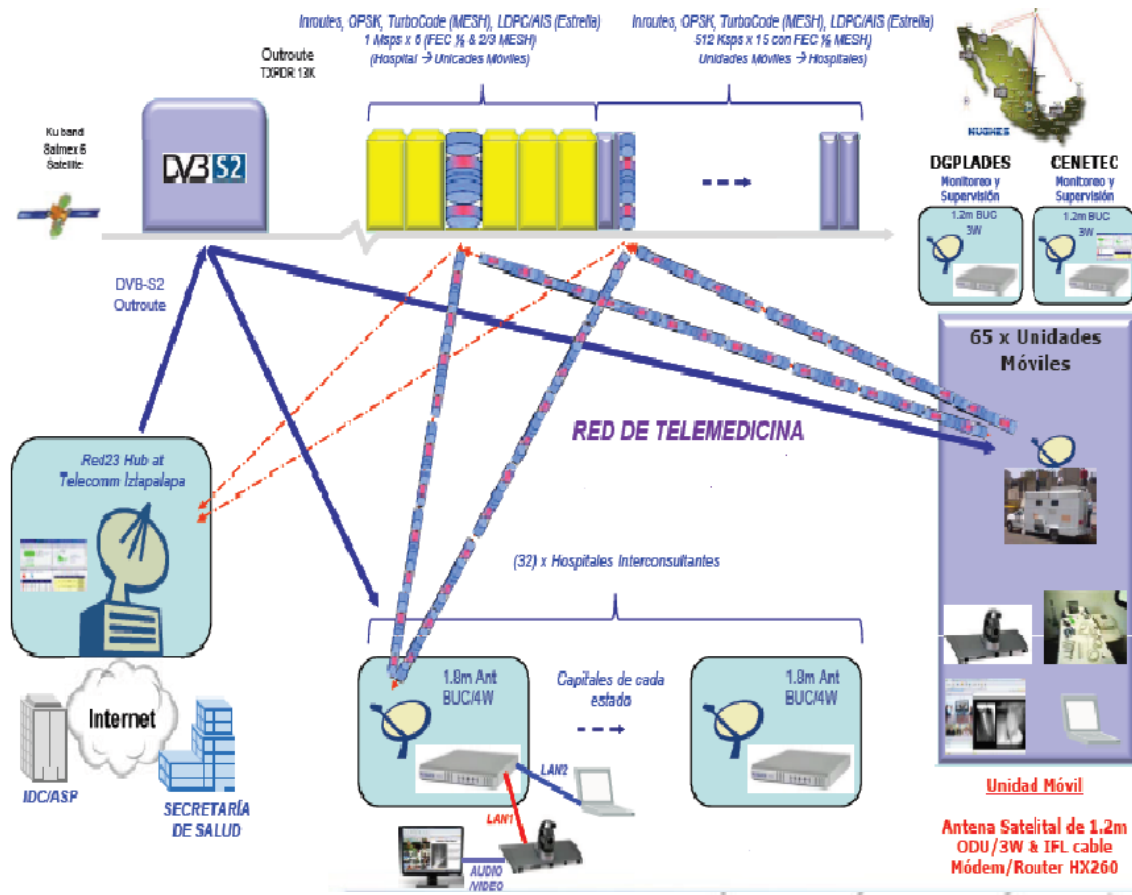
Inroutes, QPSK, TurboCode (MESH), LDPC/AIS (Estrella)
1 Msps x 6 (FEC ½ & 2/3 MESH)
(Hospital → Unidades Móviles)

Inroutes, QPSK, TurboCode (MESH), LDPC/AIS (Estrella)
512 Ksps x 15 con FEC ½ MESH)
Unidades Móviles → Hospitales)

Outroute
TXPDR 13K

Ku band
Satmex 6
Satellite

DVB S2

HUGHES

DGPLADES
Monitoreo y Supervisión

CENETEC
Monitoreo y Supervisión

1.2m BUC 3W

1.2m BUC 3W

DVB-S2
Outroute

65 x Unidades Móviles

RED DE TELEMEDICINA

Red23 Hub at Telecomm Iztapalapa

(32) x Hospitales Interconsultantes

1.8m Ant BUC/4W

Capitales de cada estado

1.8m Ant BUC/4W

Internet

IDC/ASP

SECRETARÍA DE SALUD

LAN2

LAN1

AUDIO /VIDEO

Unidad Móvil

Antena Satelital de 1.2m
ODU/3W & IFL cable
Módem/Router HX260